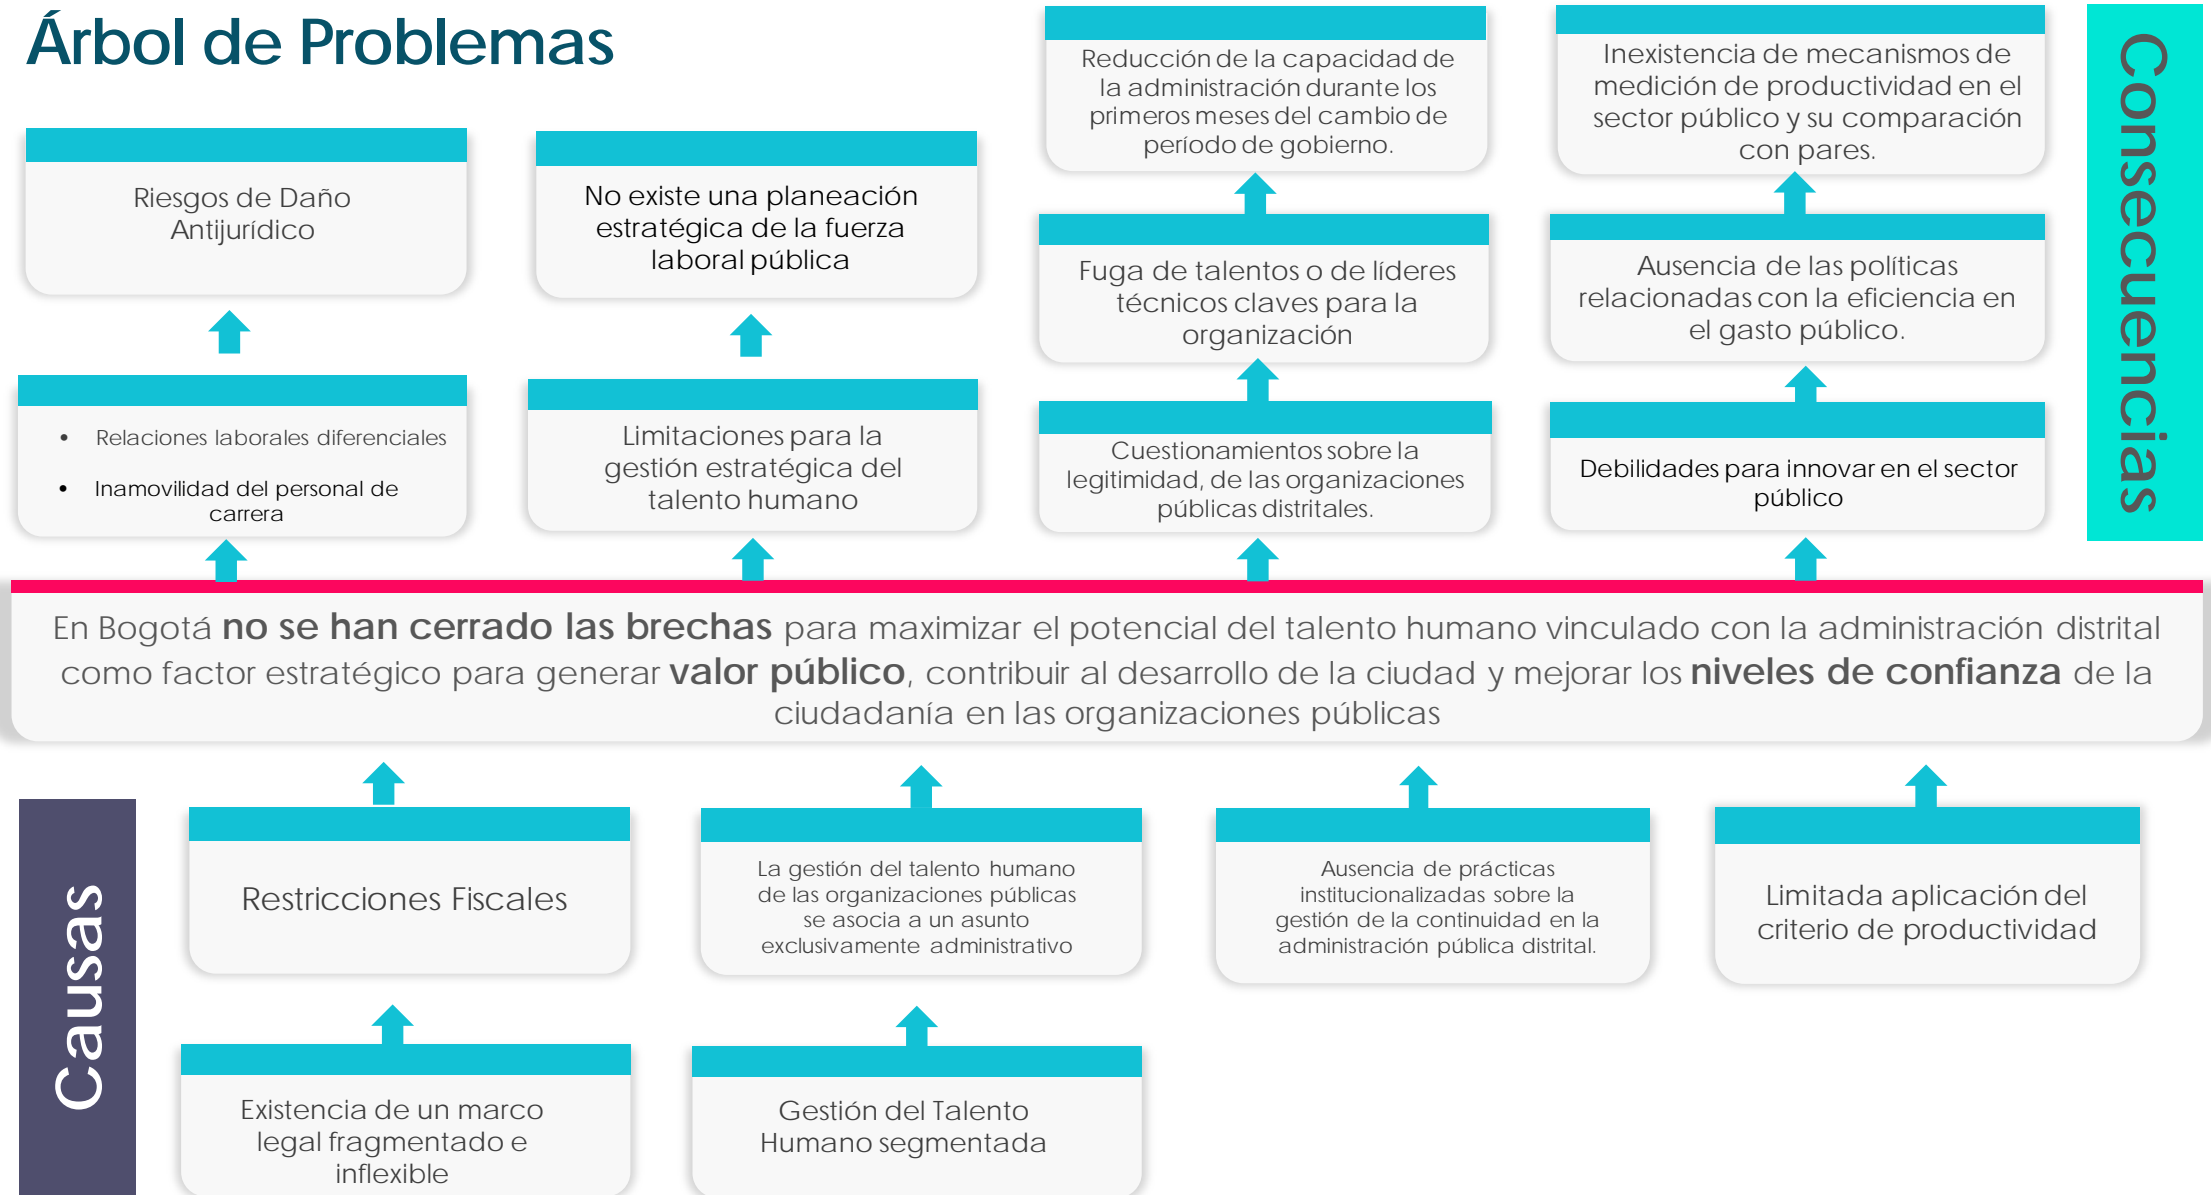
Árbol de Problemas

Consecuencias

Reducción de la capacidad de la administración durante los primeros meses del cambio de período de gobierno.

Inexistencia de mecanismos de medición de productividad en el sector público y su comparación con pares.

Riesgos de Daño Antijurídico

No existe una planeación estratégica de la fuerza laboral pública

Fuga de talentos o de líderes técnicos claves para la organización

Ausencia de las políticas relacionadas con la eficiencia en el gasto público.

- Relaciones laborales diferenciales
- Inamovilidad del personal de carrera

Limitaciones para la gestión estratégica del talento humano

Cuestionamientos sobre la legitimidad, de las organizaciones públicas distritales.

Debilidades para innovar en el sector público

En Bogotá **no se han cerrado las brechas** para maximizar el potencial del talento humano vinculado con la administración distrital como factor estratégico para generar **valor público**, contribuir al desarrollo de la ciudad y mejorar los **niveles de confianza** de la ciudadanía en las organizaciones públicas

Causas

Restricciones Fiscales

La gestión del talento humano de las organizaciones públicas se asocia a un asunto exclusivamente administrativo

Ausencia de prácticas institucionalizadas sobre la gestión de la continuidad en la administración pública distrital.

Limitada aplicación del criterio de productividad

Existencia de un marco legal fragmentado e inflexible

Gestión del Talento Humano segmentada